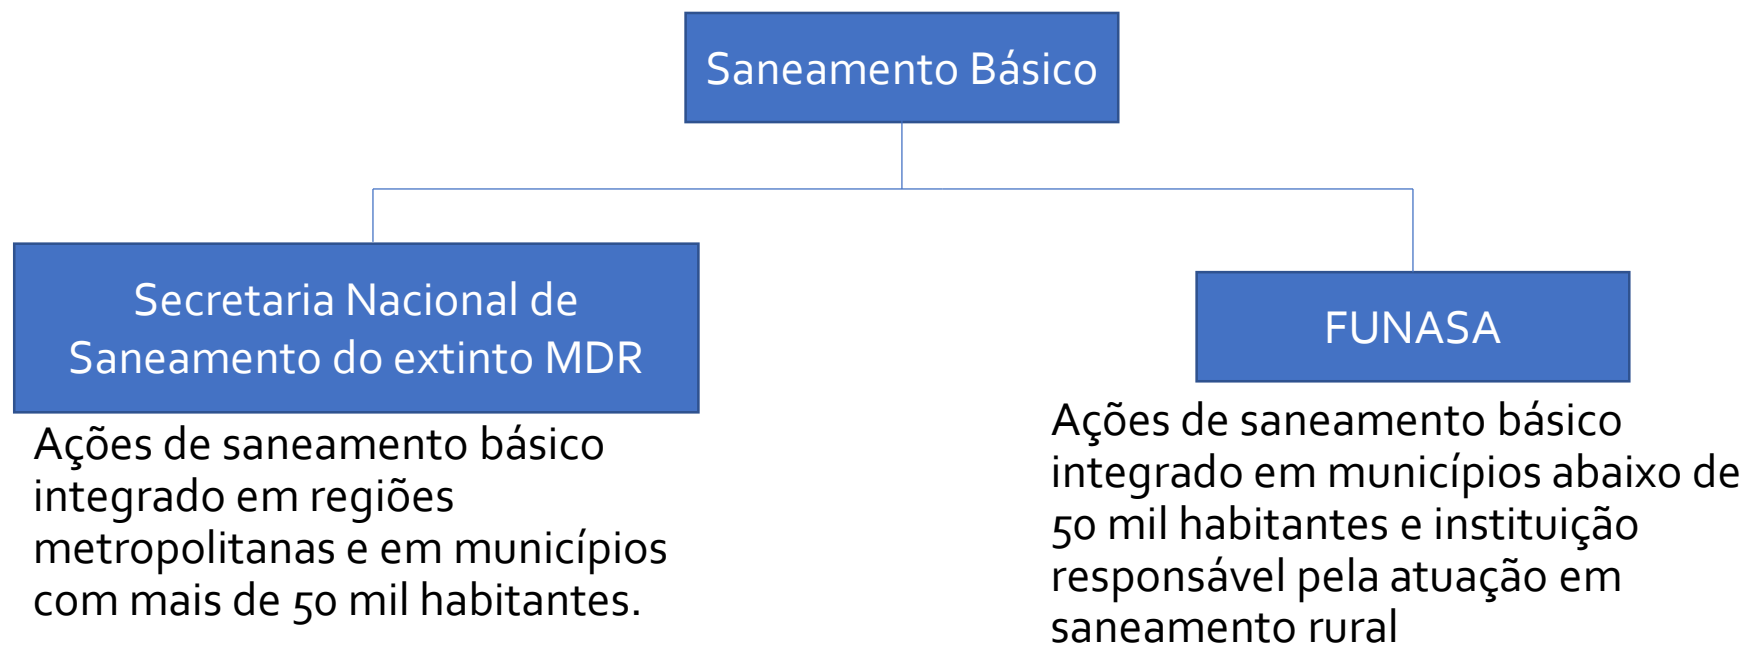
Saneamento Básico

Secretaria Nacional de Saneamento do extinto MDR

Ações de saneamento básico integrado em regiões metropolitanas e em municípios com mais de 50 mil habitantes.

FUNASA

Ações de saneamento básico integrado em municípios abaixo de 50 mil habitantes e instituição responsável pela atuação em saneamento rural